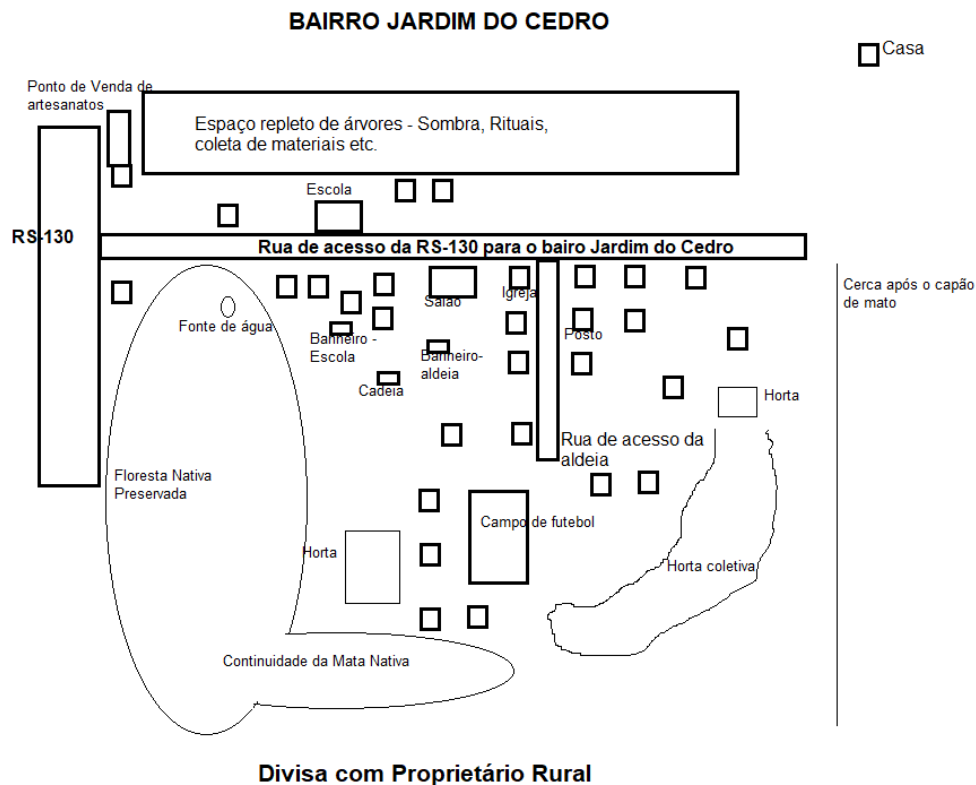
BAIRRO JARDIM DO CEDRO

Casa

Ponto de Venda de artesanatos

Espaço repleto de árvores - Sombra, Rituais, coleta de materiais etc.

Escola

RS-130

Rua de acesso da RS-130 para o bairo Jardim do Cedro

Cerca após o capão de mato

Fonte de água

Salão

Igreja

Banheiro - Escola

Banheiro-aldeia

Posto

Cadeia

Horta

Rua de acesso da aldeia

Floresta Nativa Preservada

Campo de futebol

Horta

Horta coletiva

Continuidade da Mata Nativa

Divisa com Proprietário Rural